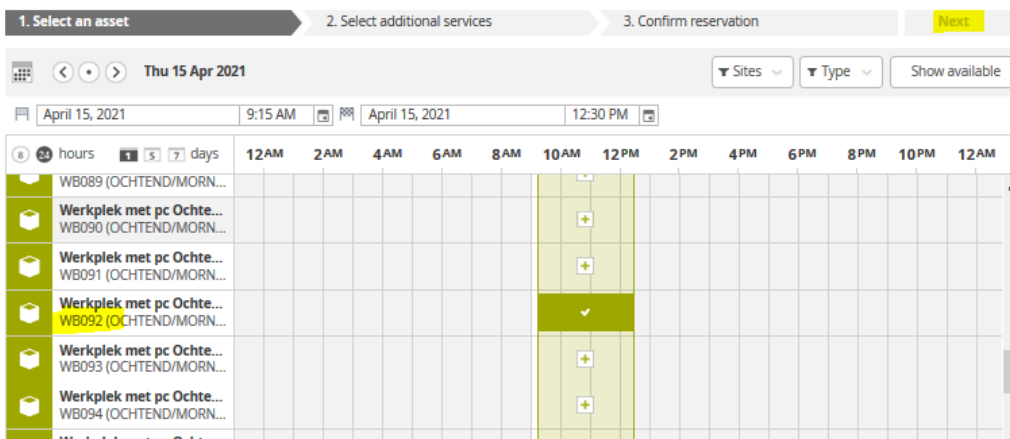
1. Select an asset
2. Select additional services
3. Confirm reservation
Next

Thu 15 Apr 2021
Sites
Type
Show available

April 15, 2021 9:15 AM April 15, 2021 12:30 PM

8 24 hours 1 5 7 days
12AM 2AM 4AM 6AM 8AM 10AM 12PM 2PM 4PM 6PM 8PM 10PM 12AM

WB089 (OCHTEND/MORN...
Werkplek met pc Ochte...
WB090 (OCHTEND/MORN...
Werkplek met pc Ochte...
WB091 (OCHTEND/MORN...
Werkplek met pc Ochte...
WB092 (OCHTEND/MORN...
Werkplek met pc Ochte...
WB093 (OCHTEND/MORN...
Werkplek met pc Ochte...
WB094 (OCHTEND/MORN...
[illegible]